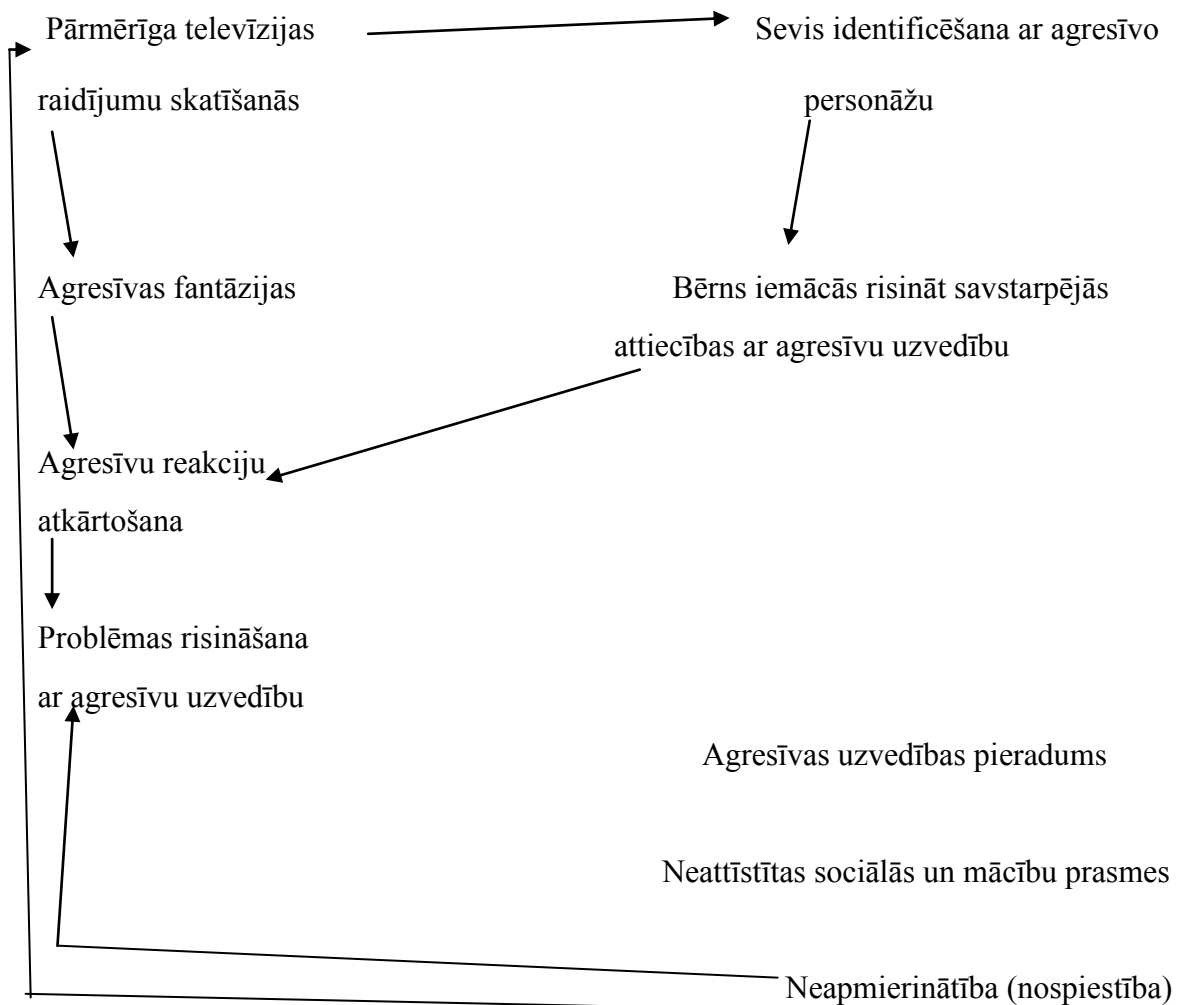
Pārmērīga televīzijas raidījumu skatīšanās

Sevis identificēšana ar agresīvo personāžu

Agresīvas fantāzijas

Bērns iemācās risināt savstarpējās attiecības ar agresīvu uzvedību

Agresīvu reakciju atkārtošana

Problēmas risināšana ar agresīvu uzvedību

Agresīvas uzvedības pieradums

Neattīstītas sociālās un mācību prasmes

Neapmierinātība (nospiestība)